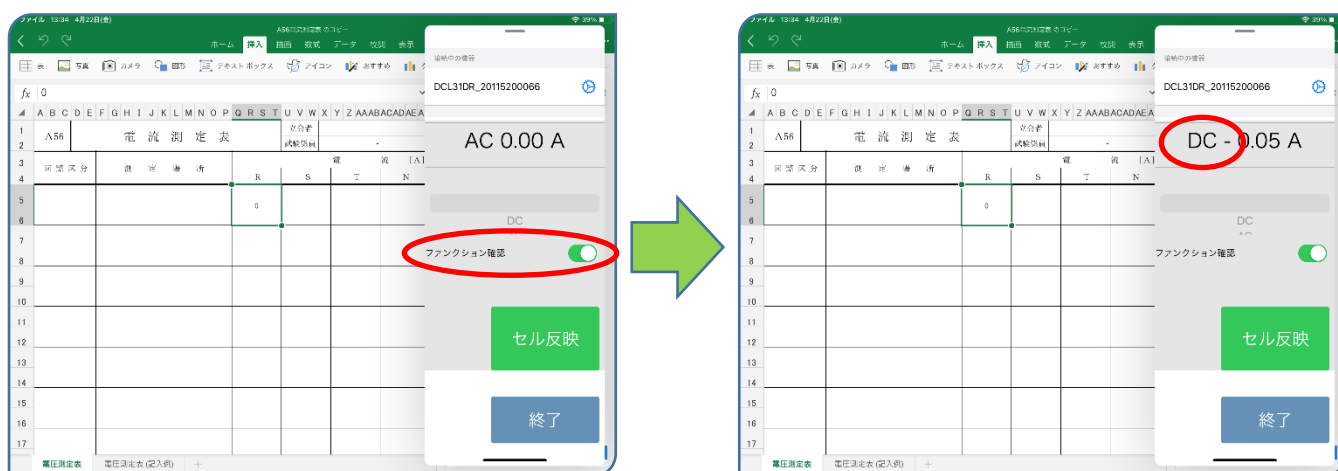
ファイル 13:34 4月22日(金)
A56電流測定表 のコピー
39%
ホーム 挿入 描画 数式 データ 校閲 表示
表 写真 カメラ 図形 テキスト ボックス アイコン おすすめ
$fx$ 0
A B C D E F G H I J K L M N O P Q R S T U V W X Y Z AA AB AC AD AE A
A56 電 流 測 定 表 立会者 試験係員
回 路 区 分 測 定 場 所 電 流 [A]
R S T N
0
1 2 3 4 5 6 7 8 9 10 11 12 13 14 15 16 17
電圧測定表 電圧測定表 (記入例) +
接続中の機器
DCL31DR_20115200066
AC 0.00 A
DC
ファンクション確認
セル反映
終了

ファイル 13:34 4月22日(金)
A56電流測定表 のコピー
39%
ホーム 挿入 描画 数式 データ 校閲 表示
表 写真 カメラ 図形 テキスト ボックス アイコン おすすめ
$fx$ 0
A B C D E F G H I J K L M N O P Q R S T U V W X Y Z AA AB AC AD AE A
A56 電 流 測 定 表 立会者 試験係員
回 路 区 分 測 定 場 所 電 流 [A]
R S T N
0
1 2 3 4 5 6 7 8 9 10 11 12 13 14 15 16 17
電圧測定表 電圧測定表 (記入例) +
接続中の機器
DCL31DR_20115200066
DC - 0.05 A
DC
ファンクション確認
セル反映
終了